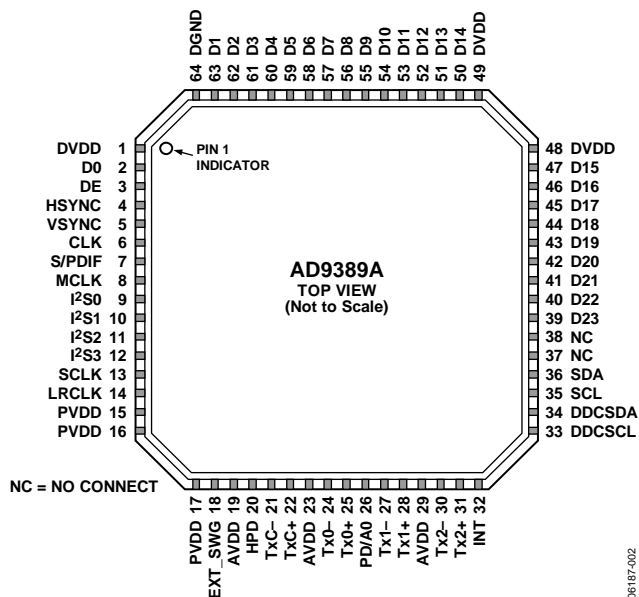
64 DGND
63 D1
62 D2
61 D3
60 D4
59 D5
58 D6
57 D7
56 D8
55 D9
54 D10
53 D11
52 D12
51 D13
50 D14
49 DVDD

DVDD 1
D0 2
DE 3
HSYNC 4
VSYNC 5
CLK 6
S/PDIF 7
MCLK 8
I$^2$S0 9
I$^2$S1 10
I$^2$S2 11
I$^2$S3 12
SCLK 13
LRCLK 14
PVDD 15
PVDD 16

PIN 1 INDICATOR

AD9389A
TOP VIEW
(Not to Scale)

48 DVDD
47 D15
46 D16
45 D17
44 D18
43 D19
42 D20
41 D21
40 D22
39 D23
38 NC
37 NC
36 SDA
35 SCL
34 DDCSDA
33 DDCSCL

NC = NO CONNECT

PVDD 17
EXT_SWG 18
AVDD 19
HPD 20
TxC– 21
TxC+ 22
AVDD 23
Tx0– 24
Tx0+ 25
PD/A0 26
Tx1– 27
Tx1+ 28
AVDD 29
Tx2– 30
Tx2+ 31
INT 32

06187-002